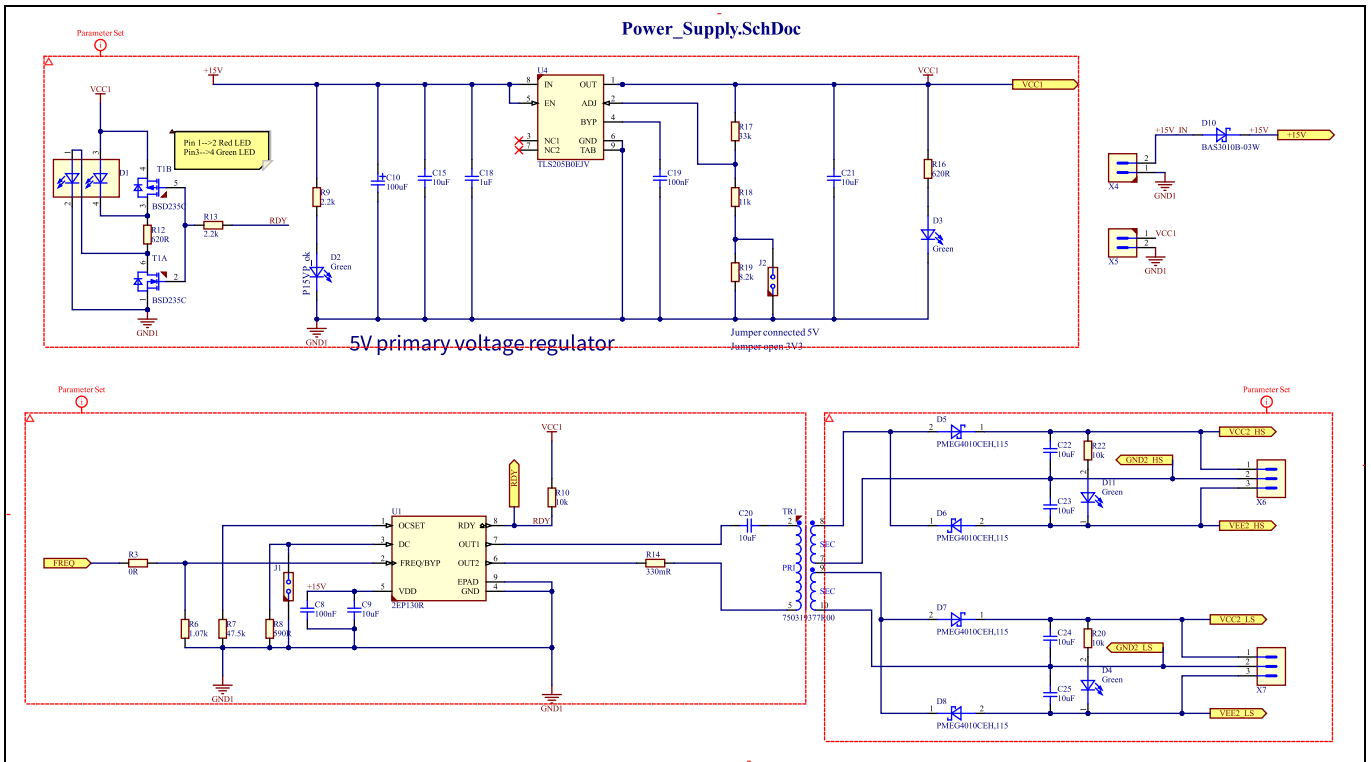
Power_Supply.SchDoc

Parameter Set

+15V
VCC1
U4
IN OUT
EN ADJ
BYP
NC1 GND
NC2 TAB
TLS205B0EJV
8 5 3 7 1 2 4 6 9
Pin 1-->2 Red LED
Pin3-->4 Green LED
D1
T1B
BSD235C
R12 620R
R13 2.2k
RDY
T1A
BSD235C
GND1
R9 2.2k
P15VP_ok
D2 Green
C10 100uF
C15 10uF
C18 1uF
C19 100nF
R17 33k
R18 11k
R19 8.2k
J2
C21 10uF
R16 620R
D3 Green
VCC1
Jumper connected 5V
Jumper open 3V3
5V primary voltage regulator

+15V IN
D10
BAS3010B-03W
+15V
+15V
X4
GND1
X5
VCC1
GND1

Parameter Set
VCC1
RDY
R10 10k
RDY
U1
OCSET RDY
DC OUT1
FREQ/BYP OUT2
EPAD
VDD GND
2EP130R
1 3 2 5 8 7 6 9 4
FREQ
R3 0R
R6 1.07k
R7 47.5k
R8 590R
J1
+15V
C8 100nF
C9 10uF
GND1
GND1
C20 10uF
R14 330mR
TR1
PRI
SEC
SEC
750319377R00
2 5 8 7 9 10

Parameter Set
D5 PMEG4010CEH,115
C22 10uF
R22 10k
GND2_HS
VCC2_HS
D11 Green
C23 10uF
D6 PMEG4010CEH,115
VEE2_HS
X6
D7 PMEG4010CEH,115
VCC2_LS
C24 10uF
R20 10k
GND2_LS
D4 Green
C25 10uF
D8 PMEG4010CEH,115
VEE2_LS
X7